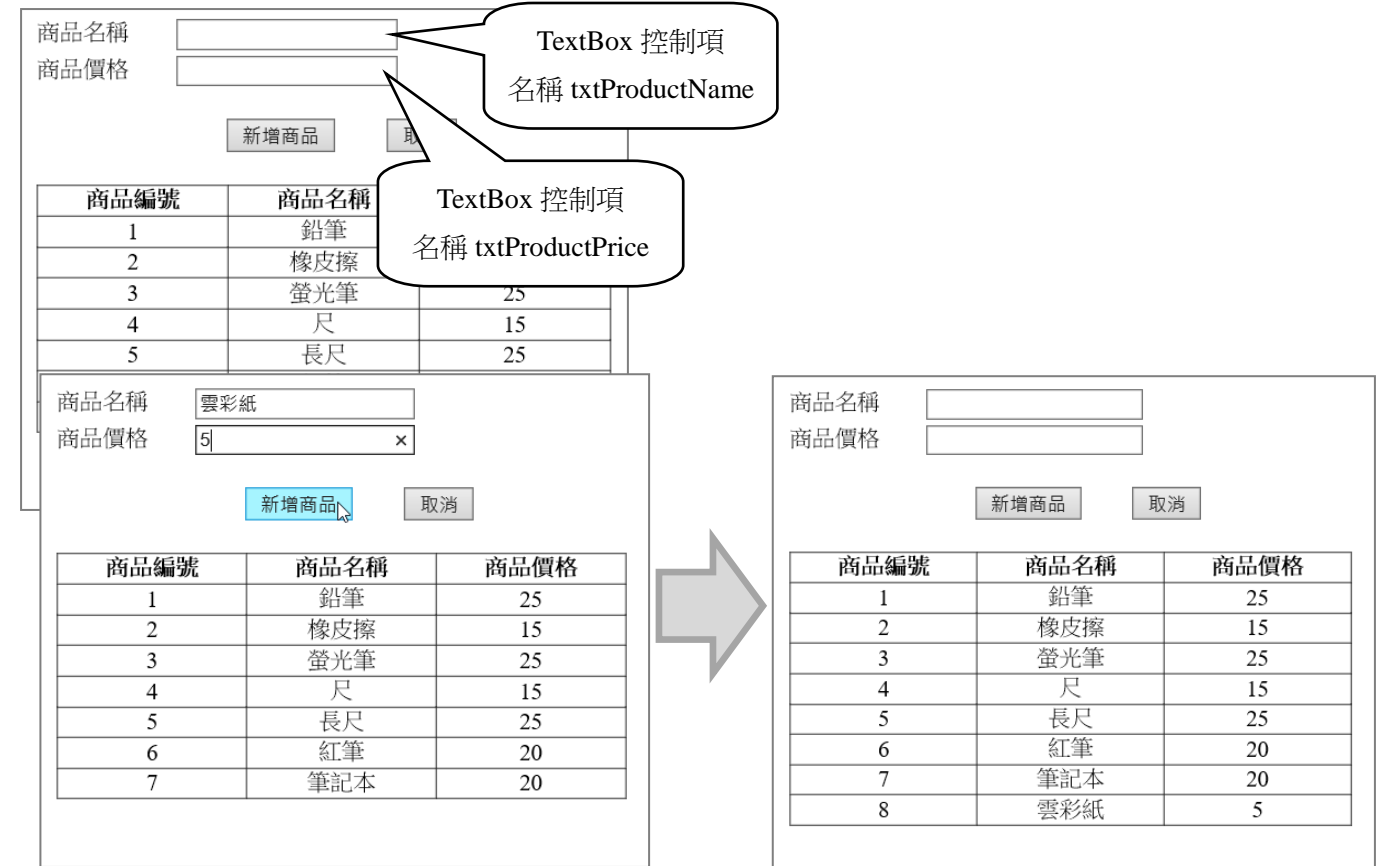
商品名稱
商品價格

TextBox 控制項
名稱 txtProductName

新增商品 取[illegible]

TextBox 控制項
名稱 txtProductPrice

| 商品編號 | 商品名稱 | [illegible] |
|---|---|---|
| 1 | 鉛筆 | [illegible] |
| 2 | 橡皮擦 | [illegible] |
| 3 | 螢光筆 | 25 |
| 4 | 尺 | 15 |
| 5 | 長尺 | 25 |

商品名稱 雲彩紙
商品價格 5 ×

新增商品 取消

| 商品編號 | 商品名稱 | 商品價格 |
|---|---|---|
| 1 | 鉛筆 | 25 |
| 2 | 橡皮擦 | 15 |
| 3 | 螢光筆 | 25 |
| 4 | 尺 | 15 |
| 5 | 長尺 | 25 |
| 6 | 紅筆 | 20 |
| 7 | 筆記本 | 20 |

商品名稱
商品價格

新增商品 取消

| 商品編號 | 商品名稱 | 商品價格 |
|---|---|---|
| 1 | 鉛筆 | 25 |
| 2 | 橡皮擦 | 15 |
| 3 | 螢光筆 | 25 |
| 4 | 尺 | 15 |
| 5 | 長尺 | 25 |
| 6 | 紅筆 | 20 |
| 7 | 筆記本 | 20 |
| 8 | 雲彩紙 | 5 |